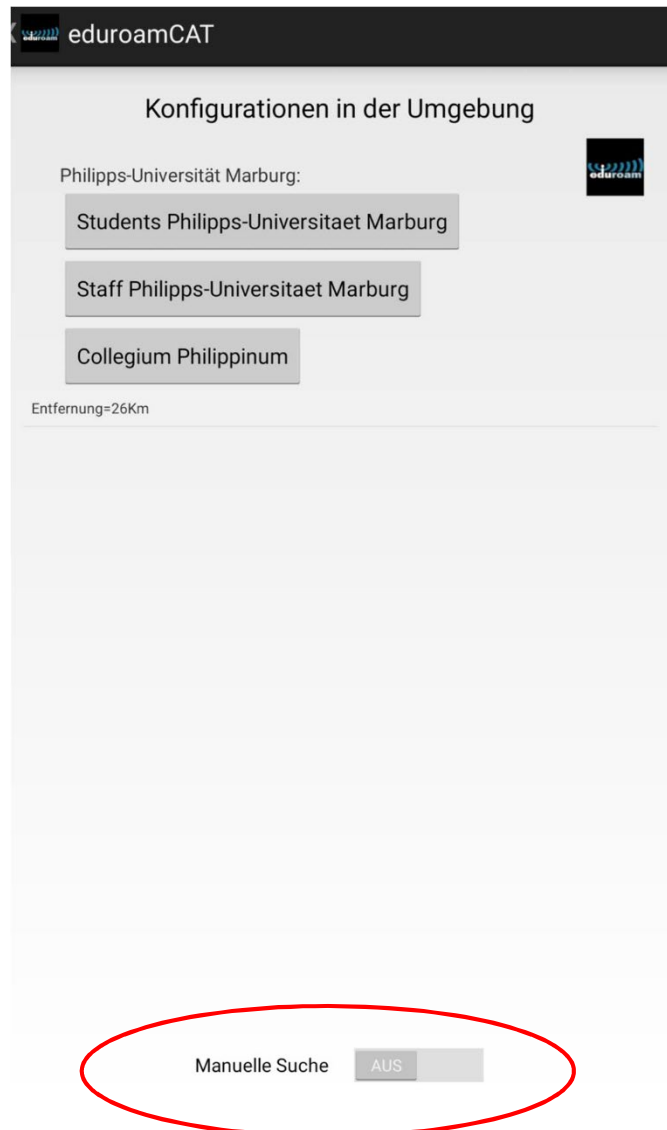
eduroam eduroamCAT

Konfigurationen in der Umgebung

eduroam

Philipps-Universität Marburg:

Students Philipps-Universitaet Marburg

Staff Philipps-Universitaet Marburg

Collegium Philippinum

Entfernung=26Km

Manuelle Suche AUS